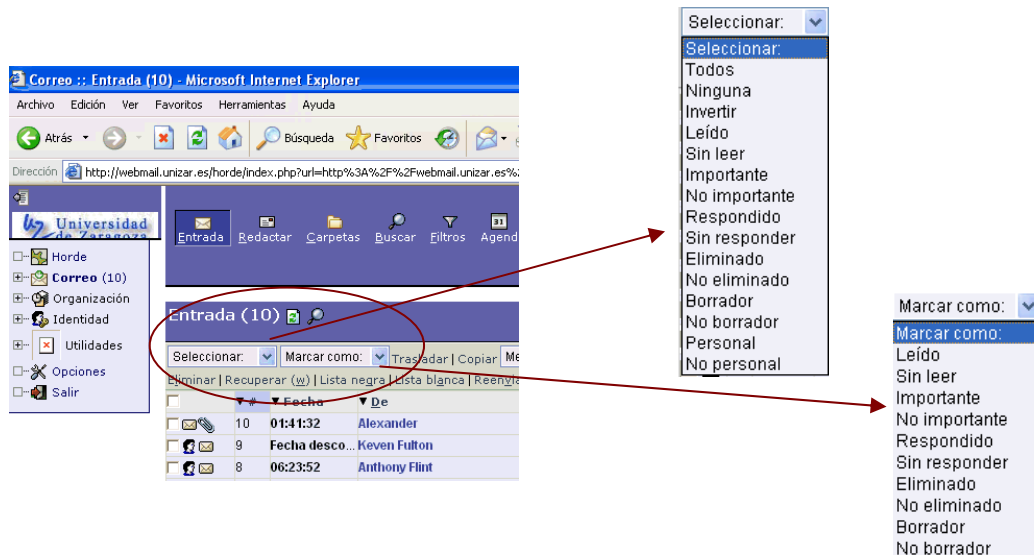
Correo :: Entrada (10) - Microsoft Internet Explorer

Archivo Edición Ver Favoritos Herramientas Ayuda

Atrás Búsqueda Favoritos

Dirección http://webmail.unizar.es/horde/index.php?url=http%3A%2F%2Fwebmail.unizar.es%2

Universidad de Zaragoza

Horde
Correo (10)
Organización
Identidad
Utilidades
Opciones
Salir

Entrada Redactar Carpetas Buscar Filtros Agend

Entrada (10)

Seleccionar: Marcar como: Trasladar | Copiar

Eliminar | Recuperar (w) | Lista negra | Lista blanca | Reenvia

| # | Fecha | De |
|---|---|---|
| 10 | 01:41:32 | Alexander |
| 9 | Fecha desco... | Keven Fulton |
| 8 | 06:23:52 | Anthony Flint |

Seleccionar:
Seleccionar:
Todos
Ninguna
Invertir
Leído
Sin leer
Importante
No importante
Respondido
Sin responder
Eliminado
No eliminado
Borrador
No borrador
Personal
No personal

Marcar como:
Marcar como:
Leído
Sin leer
Importante
No importante
Respondido
Sin responder
Eliminado
No eliminado
Borrador
No borrador